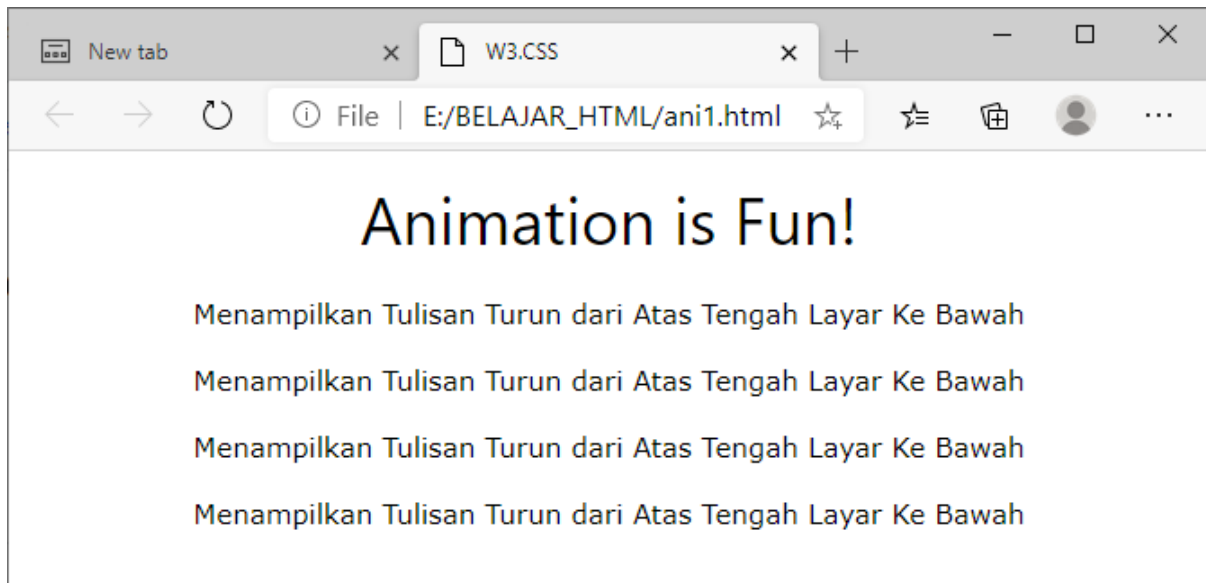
New tab ×
W3.CSS ×
+

File | E:/BELAJAR_HTML/ani1.html

Animation is Fun!

Menampilkan Tulisan Turun dari Atas Tengah Layar Ke Bawah

Menampilkan Tulisan Turun dari Atas Tengah Layar Ke Bawah

Menampilkan Tulisan Turun dari Atas Tengah Layar Ke Bawah

Menampilkan Tulisan Turun dari Atas Tengah Layar Ke Bawah